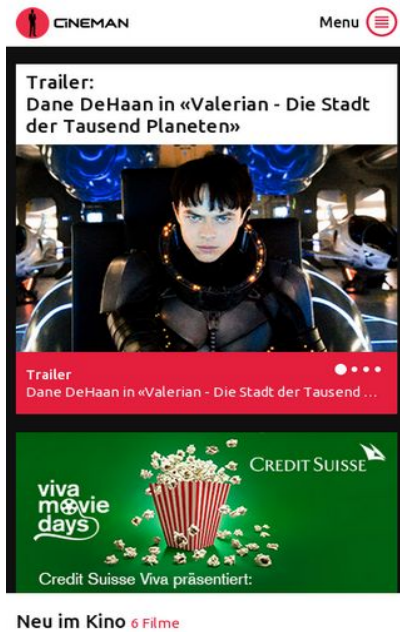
CINEMAN

Menu

Trailer:
Dane DeHaan in «Valerian - Die Stadt der Tausend Planeten»

Trailer
Dane DeHaan in «Valerian - Die Stadt der Tausend ...

CREDIT SUISSE

viva movie days

Credit Suisse Viva präsentiert:

Neu im Kino 6 Filme